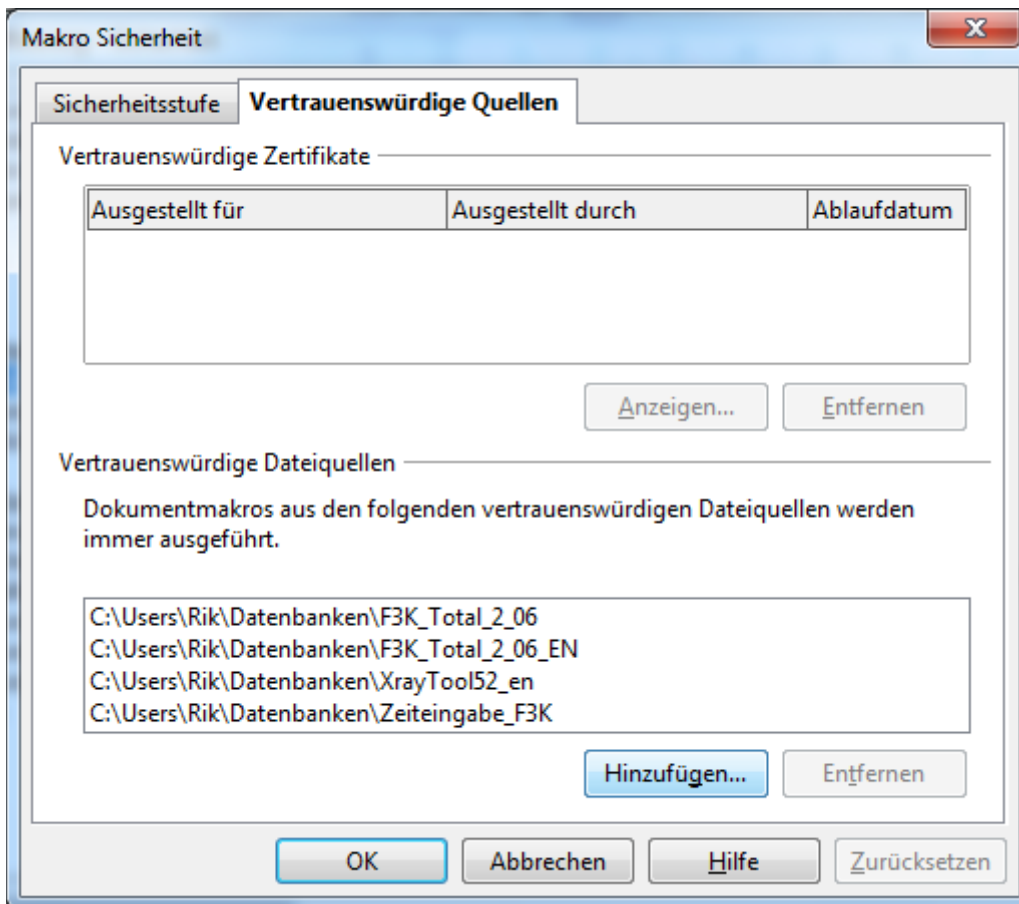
Makro Sicherheit

Sicherheitsstufe

Vertrauenswürdige Quellen

Vertrauenswürdige Zertifikate

| Ausgestellt für | Ausgestellt durch | Ablaufdatum |
|---|---|---|

Anzeigen...

Entfernen

Vertrauenswürdige Dateiquellen

Dokumentmakros aus den folgenden vertrauenswürdigen Dateiquellen werden immer ausgeführt.

C:\Users\Rik\Datenbanken\F3K_Total_2_06
C:\Users\Rik\Datenbanken\F3K_Total_2_06_EN
C:\Users\Rik\Datenbanken\XrayTool52_en
C:\Users\Rik\Datenbanken\Zeiteingabe_F3K

Hinzufügen...

Entfernen

OK

Abbrechen

Hilfe

Zurücksetzen